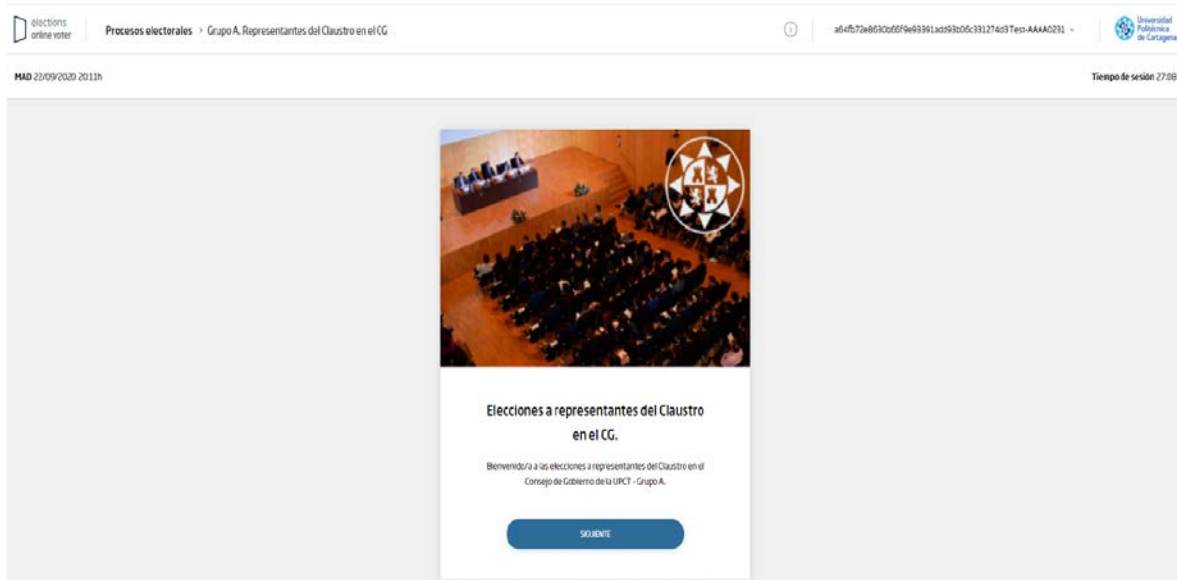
elections online voter

Procesos electorales > Grupo A. Representantes del Claustro en el CG

a64fb72e8630b66f9e93391add93b06c391274d9Test-AAAA0291

Universidad Politécnica de Cartagena

MAD 22/09/2020 20:11h

Tiempo de sesión 27:08

Elecciones a representantes del Claustro en el CG.

Bienvenido/a a las elecciones a representantes del Claustro en el Consejo de Gobierno de la UPCT - Grupo A.

SIGUIENTE